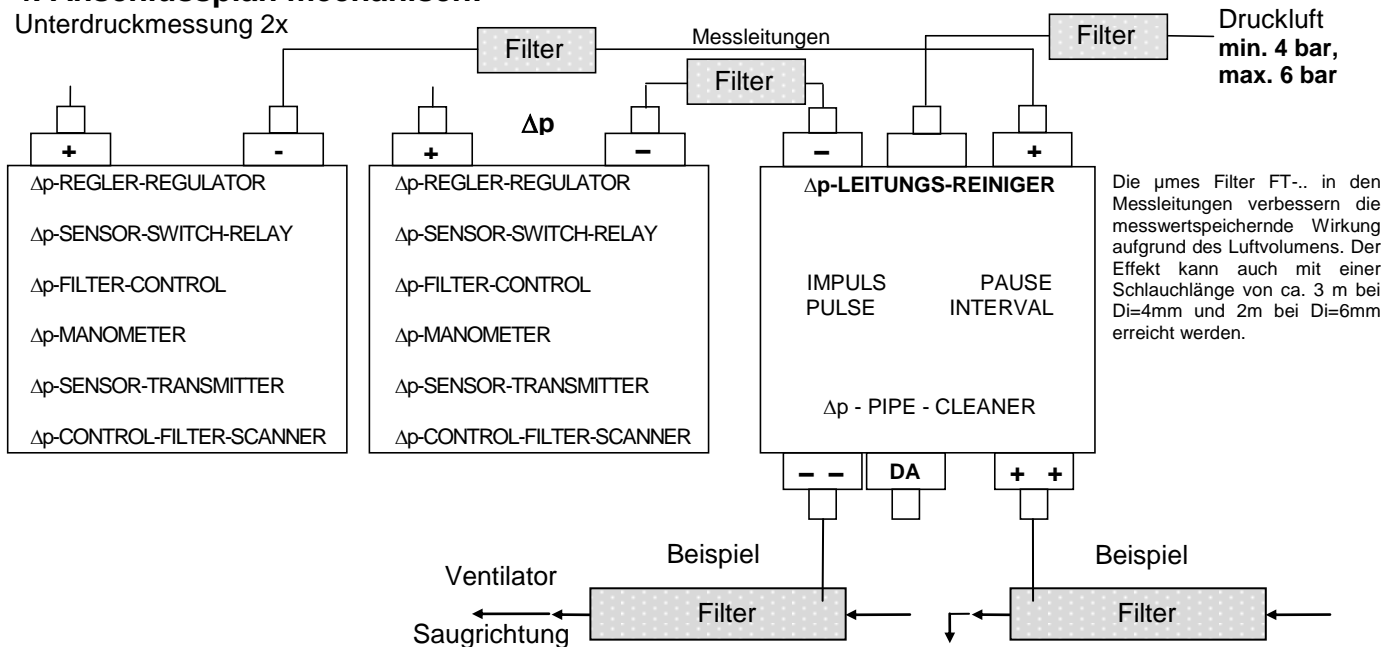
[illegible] Anschlussplan Mechanisch
Unterdruckmessung 2x

Filter

Messleitungen

Filter

Filter

Druckluft
min. 4 bar,
max. 6 bar

$\Delta$p

+ -

+ –

– +

$\Delta$p-REGLER-REGULATOR

$\Delta$p-SENSOR-SWITCH-RELAY

$\Delta$p-FILTER-CONTROL

$\Delta$p-MANOMETER

$\Delta$p-SENSOR-TRANSMITTER

$\Delta$p-CONTROL-FILTER-SCANNER

$\Delta$p-REGLER-REGULATOR

$\Delta$p-SENSOR-SWITCH-RELAY

$\Delta$p-FILTER-CONTROL

$\Delta$p-MANOMETER

$\Delta$p-SENSOR-TRANSMITTER

$\Delta$p-CONTROL-FILTER-SCANNER

$\Delta$p-LEITUNGS-REINIGER

IMPULS
PULSE

PAUSE
INTERVAL

$\Delta$p - PIPE - CLEANER

Die µmes Filter FT-.. in den Messleitungen verbessern die messwertspeichernde Wirkung aufgrund des Luftvolumens. Der Effekt kann auch mit einer Schlauchlänge von ca. 3 m bei Di=4mm und 2m bei Di=6mm erreicht werden.

– –

DA

+ +

Beispiel

Beispiel

Ventilator

Saugrichtung

Filter

Filter